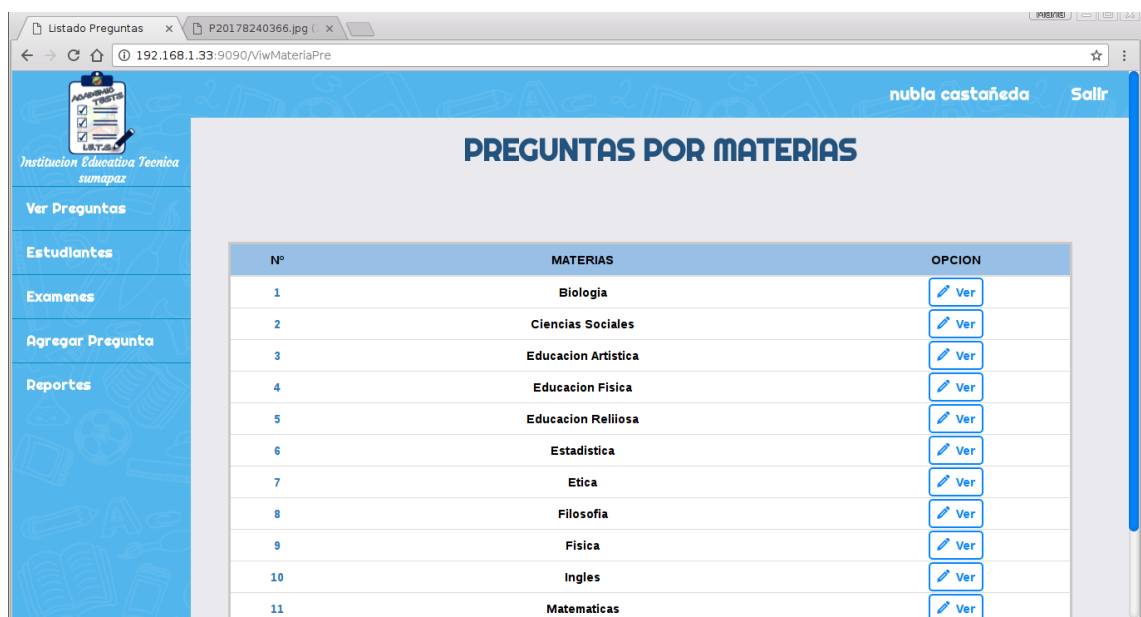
Listado Preguntas ×
P20178240366.jpg ( ×

192.168.1.33:9090/ViwMateriaPre

ACADEMIC TESTS
I.E.T.S.

Institucion Educativa Tecnica sumapaz

Ver Preguntas

Estudiantes

Examenes

Agregar Pregunta

Reportes

nubia castañeda

Salir

PREGUNTAS POR MATERIAS

| Nº | MATERIAS | OPCION |
|---|---|---|
| 1 | Biologia | Ver |
| 2 | Ciencias Sociales | Ver |
| 3 | Educacion Artistica | Ver |
| 4 | Educacion Fisica | Ver |
| 5 | Educacion Reliiosa | Ver |
| 6 | Estadistica | Ver |
| 7 | Etica | Ver |
| 8 | Filosofia | Ver |
| 9 | Fisica | Ver |
| 10 | Ingles | Ver |
| 11 | Matematicas | Ver |